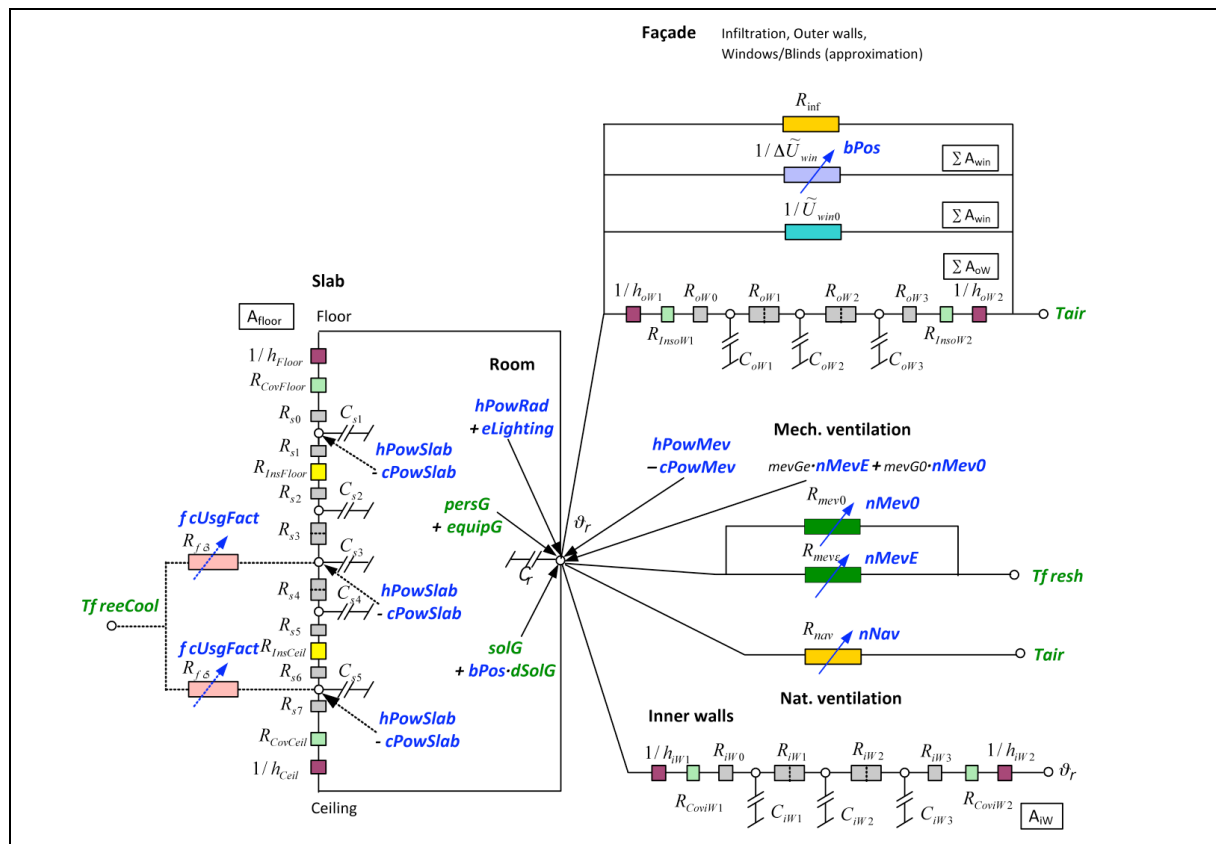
Façade Infiltration, Outer walls, Windows/Blinds (approximation)

$R_{\inf}$

$1/\Delta\widetilde{U}_{win}$ bPos $\sum A_{win}$

$1/\widetilde{U}_{win0}$ $\sum A_{win}$

$\sum A_{oW}$

$1/h_{oW1}$ $R_{oW0}$ $R_{oW1}$ $R_{oW2}$ $R_{oW3}$ $1/h_{oW2}$ Tair

$R_{InsoW1}$ $R_{InsoW2}$

$C_{oW1}$ $C_{oW2}$ $C_{oW3}$

Slab

$A_{floor}$ Floor

Room

$1/h_{Floor}$

$R_{CovFloor}$

$R_{s0}$ $C_{s1}$

$R_{s1}$

$R_{InsFloor}$

$R_{s2}$ $C_{s2}$

$R_{s3}$ $C_{s3}$

$R_{s4}$ $C_{s4}$

$R_{s5}$

$R_{InsCeil}$

$R_{s6}$ $C_{s5}$

$R_{s7}$

$R_{CovCeil}$

$1/h_{Ceil}$

Ceiling

hPowSlab - cPowSlab

hPowSlab - cPowSlab

hPowSlab - cPowSlab

f cUsgFact

$R_{f3}$

Tf reeCool

f cUsgFact

$R_{f6}$

hPowRad + eLighting

persG + equipG

$C_r$

$\vartheta_r$

solG + bPos·dSolG

hPowMev – cPowMev

Mech. ventilation

mevGe·nMevE + mevG0·nMev0

$R_{mev0}$ nMev0

$R_{mevE}$ nMevE

Tf resh

$R_{nav}$ nNav

Tair

Nat. ventilation

Inner walls

$1/h_{iW1}$ $R_{iW0}$ $R_{iW1}$ $R_{iW2}$ $R_{iW3}$ $1/h_{iW2}$ $\vartheta_r$

$R_{CoviW1}$ $R_{CoviW2}$

$C_{iW1}$ $C_{iW2}$ $C_{iW3}$

$A_{iW}$